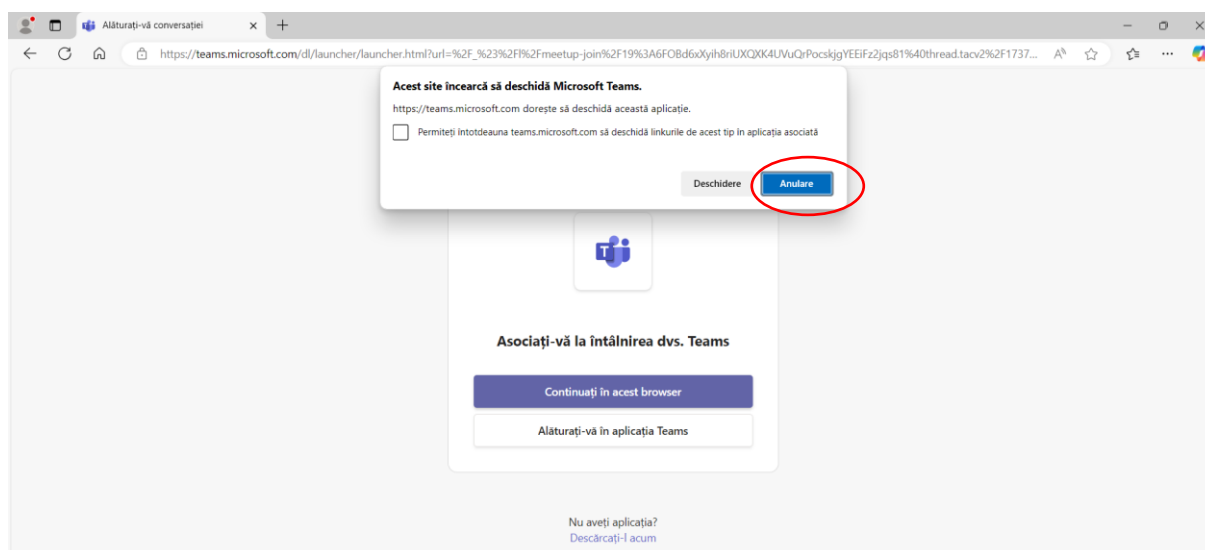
Alăturați-vă conversației

https://teams.microsoft.com/dl/launcher/launcher.html?url=%2F_%23%2Fl%2Fmeetup-join%2F19%3A6FOBd6xXyih8riUXQXK4UVuQrPocskjgYEEiFz2jqs81%40thread.tacv2%2F1737...

Acest site încearcă să deschidă Microsoft Teams.

https://teams.microsoft.com dorește să deschidă această aplicație.

Permiteți întotdeauna teams.microsoft.com să deschidă linkurile de acest tip în aplicația asociată

Deschidere

Anulare

Asociați-vă la întâlnirea dvs. Teams

Continuați în acest browser

Alăturați-vă în aplicația Teams

Nu aveți aplicația?
Descărcați-l acum